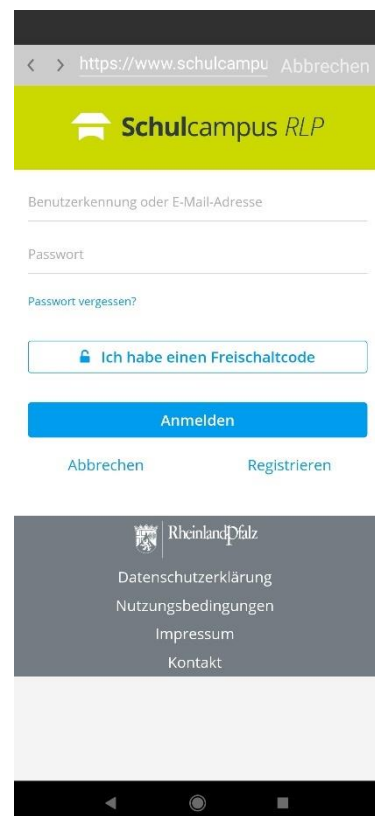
https://www.schulcampu Abbrechen

Schulcampus RLP

Benutzerkennung oder E-Mail-Adresse

Passwort

Passwort vergessen?

Ich habe einen Freischaltcode

Anmelden

Abbrechen

Registrieren

RheinlandPfalz

Datenschutzerklärung

Nutzungsbedingungen

Impressum

Kontakt